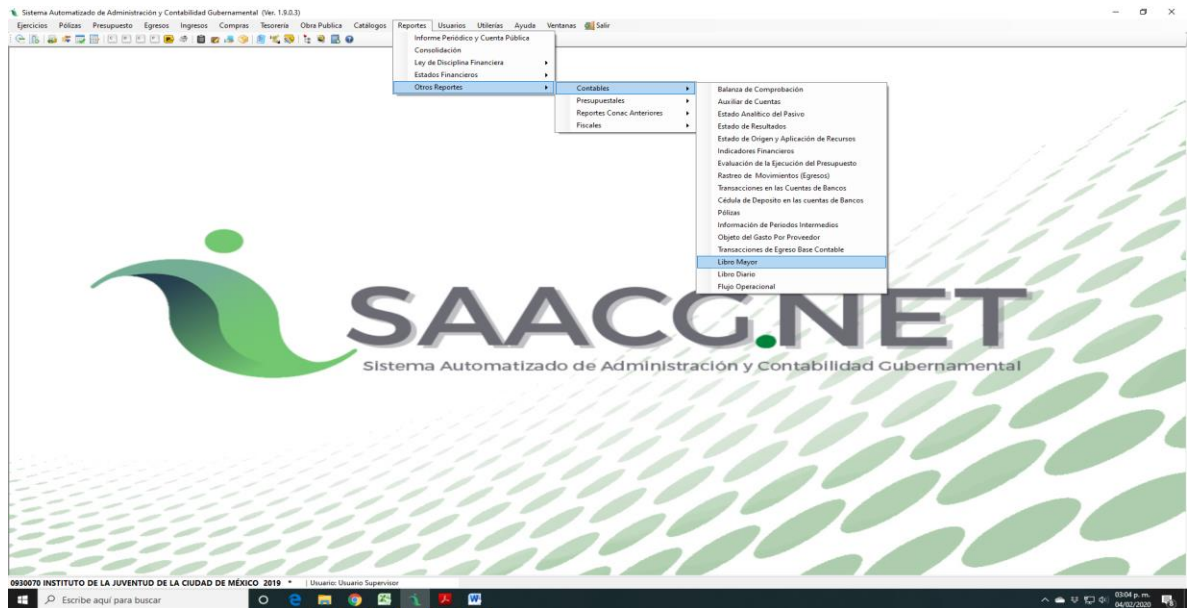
Sistema Automatizado de Administración y Contabilidad Gubernamental (Ver. 1.9.0.3)

Ejercicios Pólizas Presupuesto Egresos Ingresos Compras Tesoreria Obra Publica Catálogos Reportes Usuarios Utilerías Ayuda Ventanas Salir

Informe Periódico y Cuenta Pública
Consolidación
Ley de Disciplina Financiera
Estados Financieros
Otros Reportes

Contables
Presupuestales
Reportes Conac Anteriores
Fiscales

Balanza de Comprobación
Auxiliar de Cuentas
Estado Analítico del Pasivo
Estado de Resultados
Estado de Origen y Aplicación de Recursos
Indicadores Financieros
Evaluación de la Ejecución del Presupuesto
Rastreo de Movimientos (Egresos)
Transacciones en las Cuentas de Bancos
Cédula de Deposito en las cuentas de Bancos
Pólizas
Información de Periodos Intermedios
Objeto del Gasto Por Proveedor
Transacciones de Egreso Base Contable
Libro Mayor
Libro Diario
Flujo Operacional

SAACG.NET
Sistema Automatizado de Administración y Contabilidad Gubernamental

0930070 INSTITUTO DE LA JUVENTUD DE LA CIUDAD DE MÉXICO 2019 * | Usuario: Usuario Supervisor

Escribe aquí para buscar

03:04 p. m.
04/02/2020